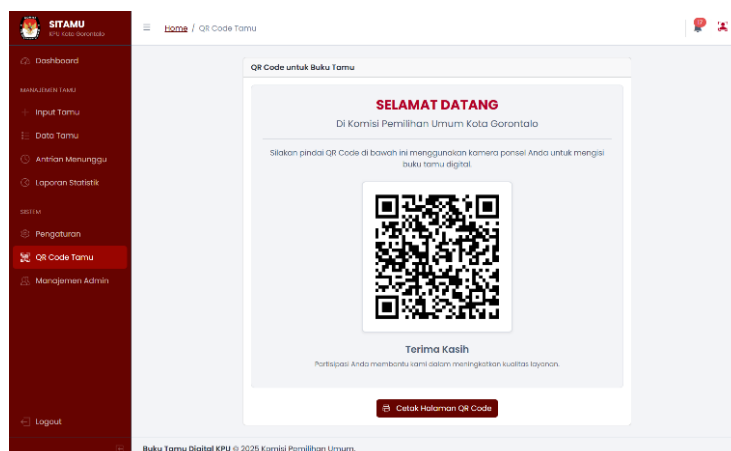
SITAMU
KPU Kota Gorontalo

Home / QR Code Tamu

Dashboard

MANAJEMEN TAMU

Input Tamu

Data Tamu

Antrian Menunggu

Laporan Statistik

SISTEM

Pengaturan

QR Code Tamu

Manajemen Admin

Logout

QR Code untuk Buku Tamu

SELAMAT DATANG

Di Komisi Pemilihan Umum Kota Gorontalo

Silakan pindai QR Code di bawah ini menggunakan kamera ponsel Anda untuk mengisi buku tamu digital.

Terima Kasih

Partisipasi Anda membantu kami dalam meningkatkan kualitas layanan.

Cetak Halaman QR Code

Buku Tamu Digital KPU © 2025 Komisi Pemilihan Umum.